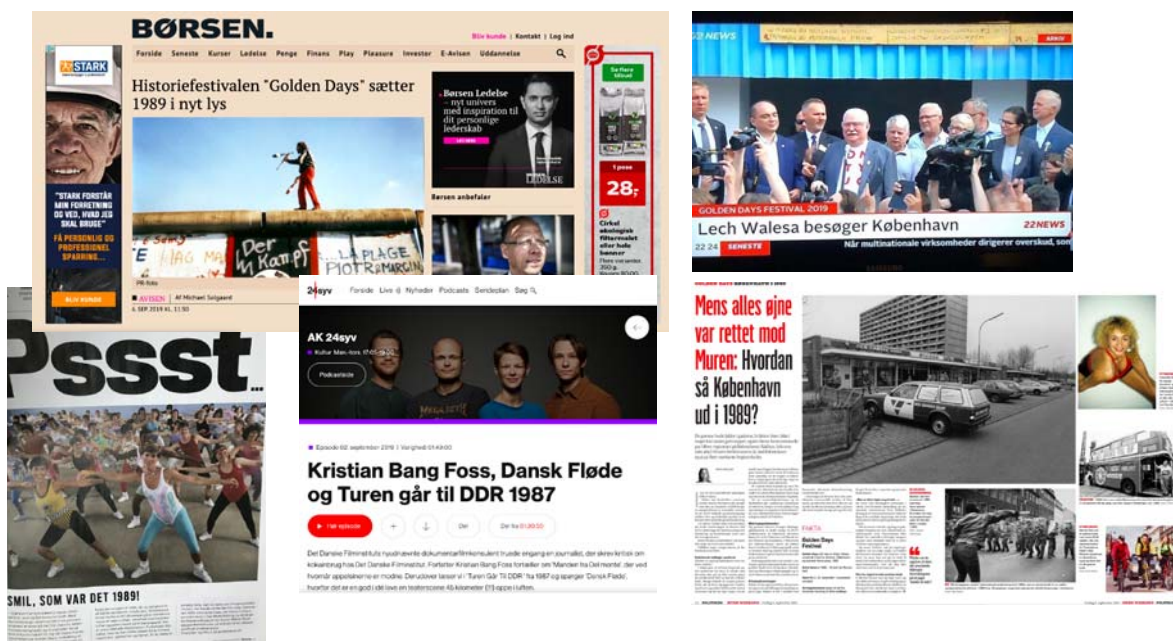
BØRSEN.

Bliv kunde | Kontakt | Log ind

Forside Seneste Kurser Ledelse Penge Finans Play Pleasure Investor E-Avisen Uddannelse

STARK

"STARK FORSTÅR MIN FORRETNING OG VED, HVAD JEG SKAL BRUGE"

FÅ PERSONLIG OG PROFESSIONEL SPARRING...

BLIV KUNDE

Historiefestivalen "Golden Days" sætter 1989 i nyt lys

DER KAMPF

LA PLAGE

PIOTR MARCIN

PR-foto

AVISEN | Af Michael Solgaard

6. SEP 2019 KL. 11:50

Børsen Ledelse – nyt univers med inspiration til dit personlige lederskab

LEDELSE

Børsen anbefaler

Se flere tilbud

1 pose

28,-

Cirkel økologisk filtermalet eller hele bønner

22 NEWS

ARKIV

GOLDEN DAYS FESTIVAL 2019

22NEWS

Lech Walesa besøger København

22 24 SENESTE

Når multinationale virksomheder dirigerer overskud, som

Pssst...

SMIL, SOM VAR DET 1989!

24syv Forside Live Nyheder Podcasts Sendeplan Søg

AK 24syv

Kultur Man-tors. 17:05-18:00

Podcastside

MEGADETH

Episode 02. september 2019 | Varighed 01:49:00

Kristian Bang Foss, Dansk Fløde og Turen går til DDR 1987

Hør episode

Del

Del fra 01:20:50

Det Danske Filminstituts nyudnævnte dokumentarfilmkonsulent truede engang en journalist, der skrev kritisk om kokainbrug hos Det Danske Filminstitut. Forfatter Kristian Bang Foss fortæller om 'Manden fra Del monte', der ved hvordan appelsinerne er modne. De udover læser vi i 'Turen Går Til DDR' fra 1987 og spørger 'Dansk Fløde', hvorfor det er en god i det lave en testerscene 45 kilometer (11) oppe i luften.

GOLDEN DAYS

Mens alles øjne var rettet mod Muren: Hvordan så København ud i 1989?

FAKTA

Golden Days Festival

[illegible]